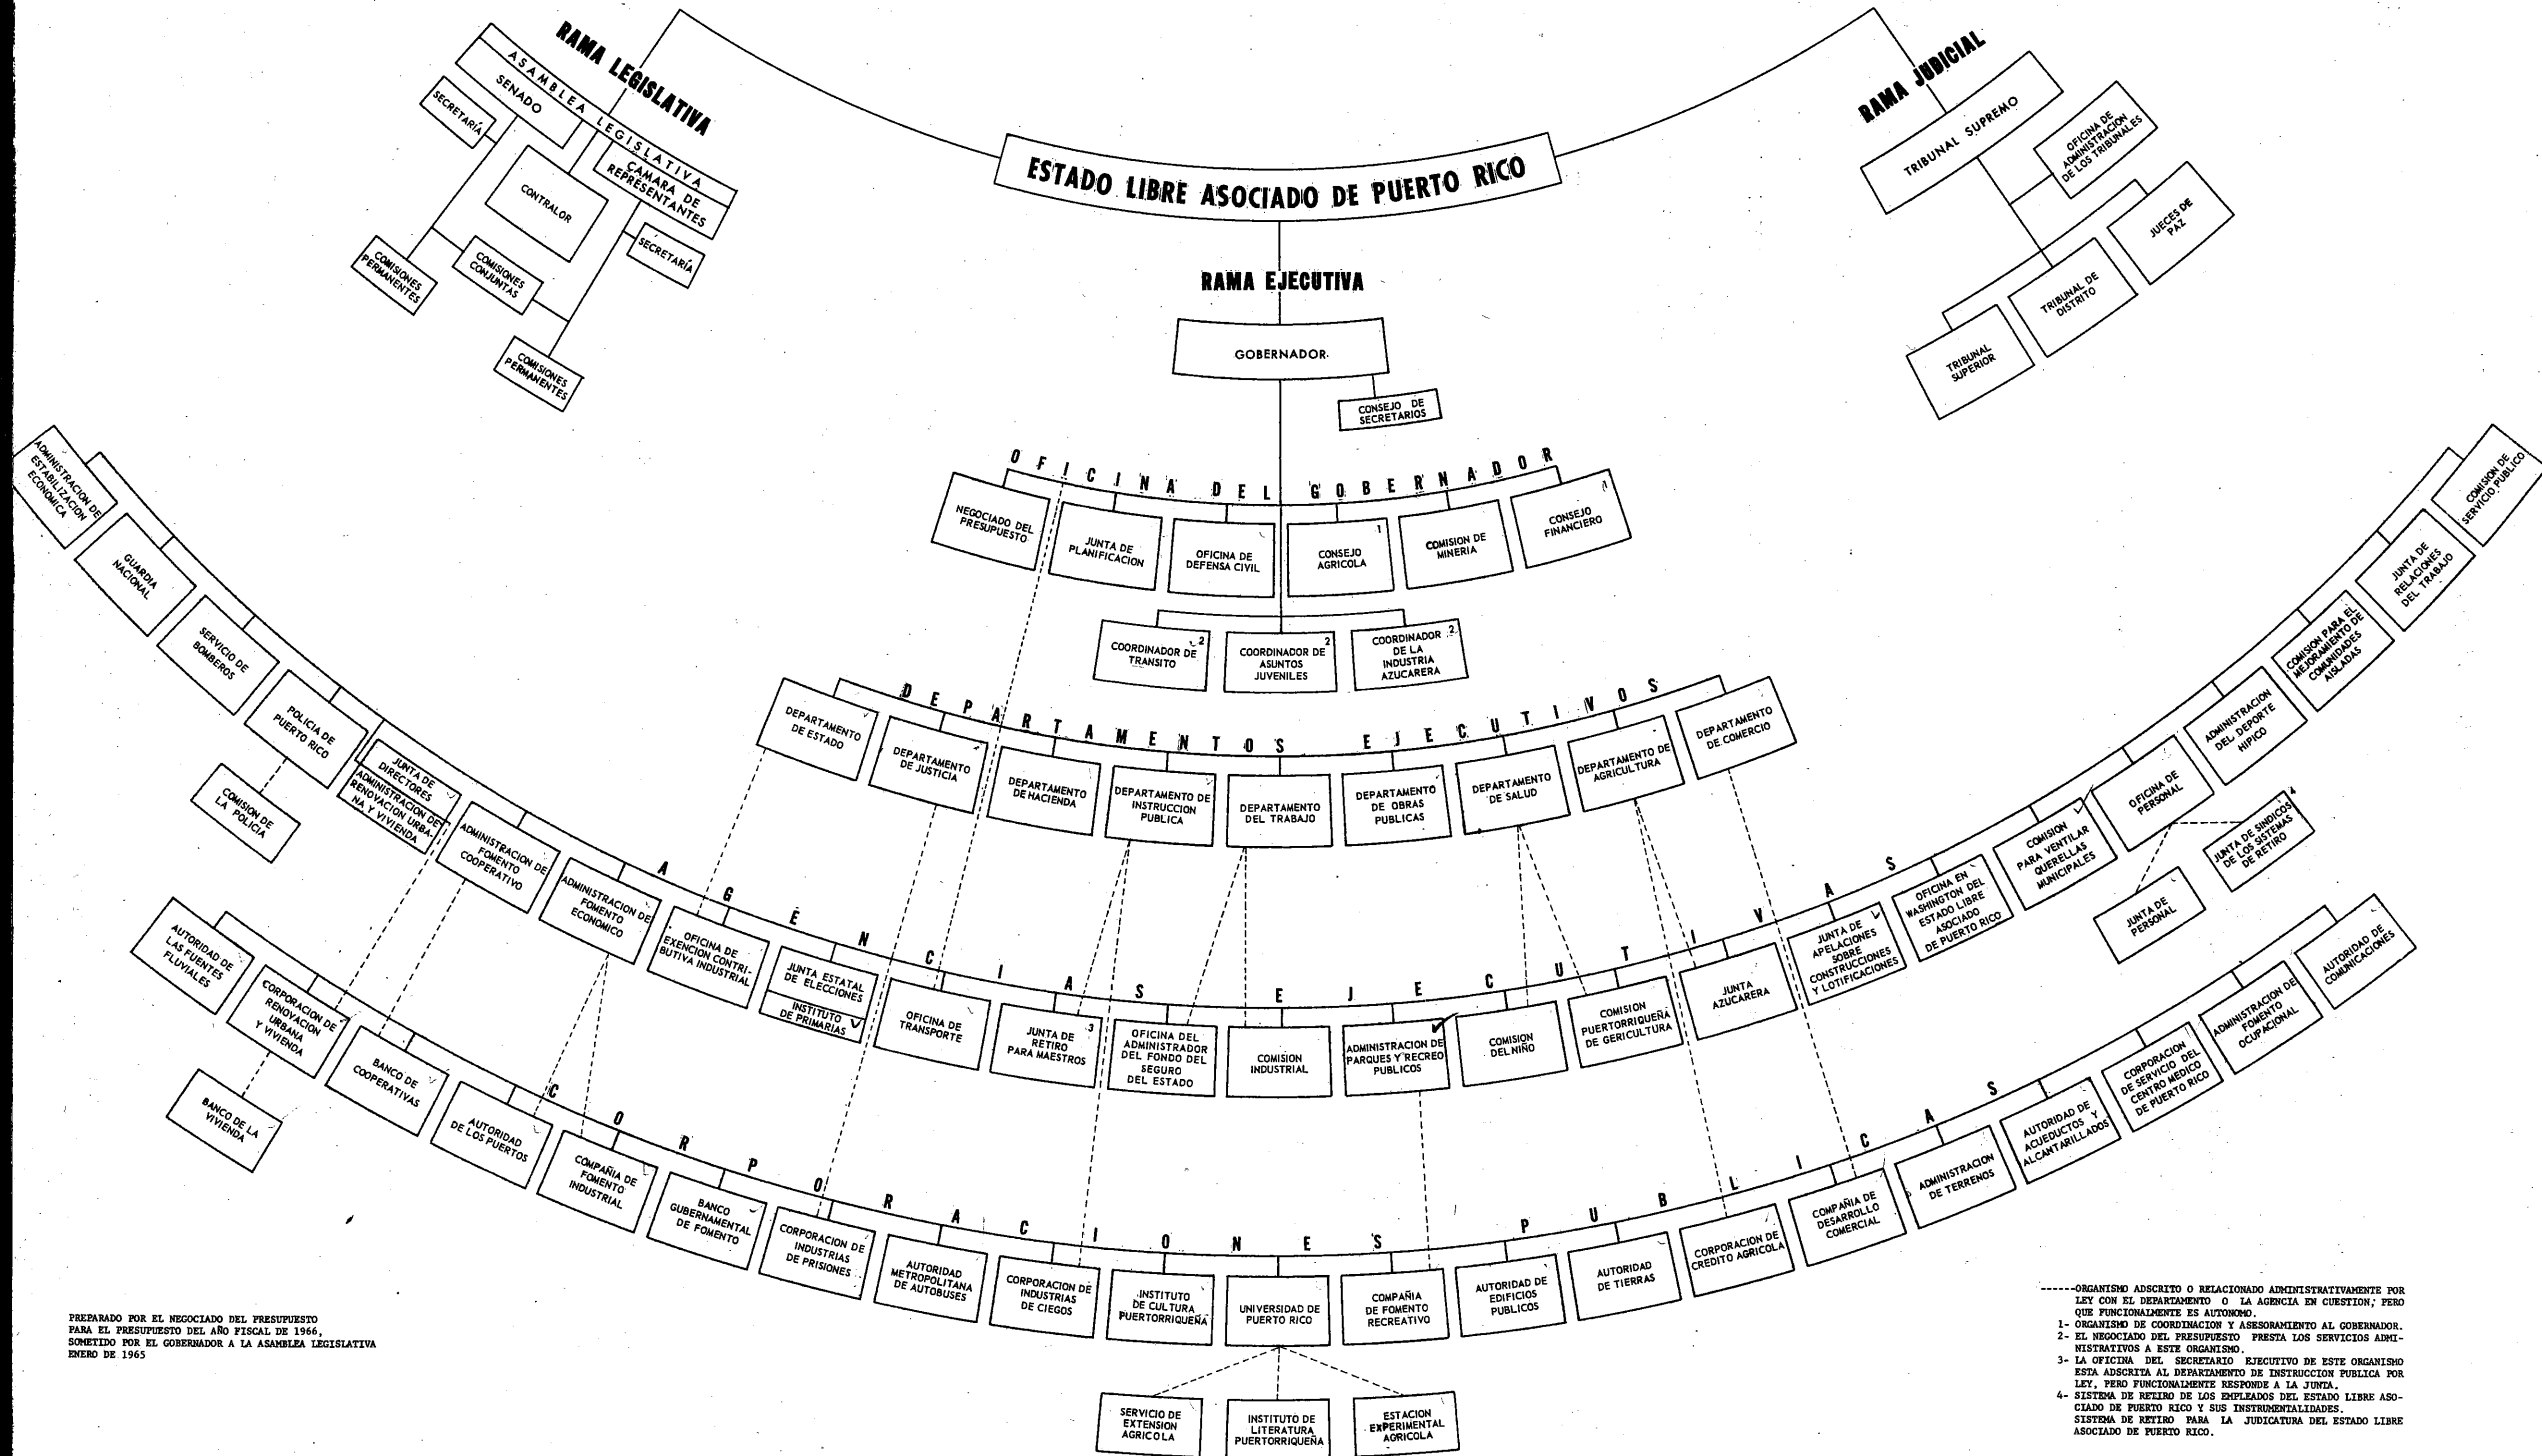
RAMA LEGISLATIVA

ASAMBLEA LEGISLATIVA

SENADO

SECRETARÍA

CONTRALOR

CAMARA DE REPRESENTANTES

SECRETARÍA

COMISIONES PERMANENTES

COMISIONES CONJUNTAS

COMISIONES PERMANENTES

ESTADO LIBRE ASOCIADO DE PUERTO RICO

RAMA JUDICIAL

TRIBUNAL SUPREMO

OFICINA DE ADMINISTRACION DE LOS TRIBUNALES

JUECES DE PAZ

TRIBUNAL DE DISTRITO

TRIBUNAL SUPERIOR

RAMA EJECUTIVA

GOBERNADOR

CONSEJO DE SECRETARIOS

OFICINA DEL GOBERNADOR

NEGOCIADO DEL PRESUPUESTO

JUNTA DE PLANIFICACION

OFICINA DE DEFENSA CIVIL

CONSEJO AGRICOLA 1

COMISION DE MINERIA

CONSEJO FINANCIERO 1

COORDINADOR DE TRANSITO 2

COORDINADOR DE ASUNTOS JUVENILES 2

COORDINADOR DE LA INDUSTRIA AZUCARERA 2

DEPARTAMENTOS EJECUTIVOS

DEPARTAMENTO DE ESTADO

DEPARTAMENTO DE JUSTICIA

DEPARTAMENTO DE HACIENDA

DEPARTAMENTO DE INSTRUCCION PUBLICA

DEPARTAMENTO DEL TRABAJO

DEPARTAMENTO DE OBRAS PUBLICAS

DEPARTAMENTO DE SALUD

DEPARTAMENTO DE AGRICULTURA

DEPARTAMENTO DE COMERCIO

ADMINISTRACION DE ESTABILIZACION ECONOMICA

GUARDIA NACIONAL

SERVICIO DE BOMBEROS

POLICIA DE PUERTO RICO

COMISION DE LA POLICIA

JUNTA DE DIRECTORES ADMINISTRACION DE RENOVACION URBANA Y VIVIENDA

ADMINISTRACION DE FOMENTO COOPERATIVO

ADMINISTRACION DE FOMENTO ECONOMICO

COMISION DE SERVICIO PUBLICO

JUNTA DE RELACIONES DEL TRABAJO

COMISION PARA EL MEJORAMIENTO DE COMUNIDADES AISLADAS

ADMINISTRACION DEL DEPORTE HIPICO

OFICINA DE PERSONAL

JUNTA DE SINDICOS DE LOS SISTEMAS DE RETIRO 4

JUNTA DE PERSONAL

AGENCIAS EJECUTIVAS

OFICINA DE EXENCION CONTRIBUTIVA INDUSTRIAL

JUNTA ESTATAL DE ELECCIONES

INSTITUTO DE PRIMARIAS

OFICINA DE TRANSPORTE

JUNTA DE RETIRO PARA MAESTROS 3

OFICINA DEL ADMINISTRADOR DEL FONDO DEL SEGURO DEL ESTADO

COMISION INDUSTRIAL

ADMINISTRACION DE PARQUES Y RECREO PUBLICOS

COMISION DEL NIÑO

COMISION PUERTORRIQUEÑA DE GERICULTURA

JUNTA AZUCARERA

JUNTA DE APELACIONES SOBRE CONSTRUCCIONES Y LOTIFICACIONES

OFICINA EN WASHINGTON DEL ESTADO LIBRE ASOCIADO DE PUERTO RICO

COMISION PARA VENTILAR QUERELLAS MUNICIPALES

AUTORIDAD DE LAS FUENTES FLUVIALES

CORPORACION DE RENOVACION URBANA Y VIVIENDA

BANCO DE LA VIVIENDA

BANCO DE COOPERATIVAS

CORPORACIONES PUBLICAS

AUTORIDAD DE LOS PUERTOS

COMPAÑIA DE FOMENTO INDUSTRIAL

BANCO GUBERNAMENTAL DE FOMENTO

CORPORACION DE INDUSTRIAS DE PRISIONES

AUTORIDAD METROPOLITANA DE AUTOBUSES

CORPORACION DE INDUSTRIAS DE CIEGOS

INSTITUTO DE CULTURA PUERTORRIQUEÑA

UNIVERSIDAD DE PUERTO RICO

COMPAÑIA DE FOMENTO RECREATIVO

AUTORIDAD DE EDIFICIOS PUBLICOS

AUTORIDAD DE TIERRAS

CORPORACION DE CREDITO AGRICOLA

COMPAÑIA DE DESARROLLO COMERCIAL

ADMINISTRACION DE TERRENOS

AUTORIDAD DE ACUEDUCTOS Y ALCANTARILLADOS

CORPORACION DE SERVICIO DEL CENTRO MEDICO DE PUERTO RICO

ADMINISTRACION DE FOMENTO OCUPACIONAL

AUTORIDAD DE COMUNICACIONES

SERVICIO DE EXTENSION AGRICOLA

INSTITUTO DE LITERATURA PUERTORRIQUEÑA

ESTACION EXPERIMENTAL AGRICOLA

PREPARADO POR EL NEGOCIADO DEL PRESUPUESTO PARA EL PRESUPUESTO DEL AÑO FISCAL DE 1966, SOMETIDO POR EL GOBERNADOR A LA ASAMBLEA LEGISLATIVA ENERO DE 1965

------ORGANISMO ADSCRITO O RELACIONADO ADMINISTRATIVAMENTE POR LEY CON EL DEPARTAMENTO O LA AGENCIA EN CUESTION, PERO QUE FUNCIONALMENTE ES AUTONOMO.
1- ORGANISMO DE COORDINACION Y ASESORAMIENTO AL GOBERNADOR.
2- EL NEGOCIADO DEL PRESUPUESTO PRESTA LOS SERVICIOS ADMINISTRATIVOS A ESTE ORGANISMO.
3- LA OFICINA DEL SECRETARIO EJECUTIVO DE ESTE ORGANISMO ESTA ADSCRITA AL DEPARTAMENTO DE INSTRUCCION PUBLICA POR LEY, PERO FUNCIONALMENTE RESPONDE A LA JUNTA.
4- SISTEMA DE RETIRO DE LOS EMPLEADOS DEL ESTADO LIBRE ASOCIADO DE PUERTO RICO Y SUS INSTRUMENTALIDADES.
SISTEMA DE RETIRO PARA LA JUDICATURA DEL ESTADO LIBRE ASOCIADO DE PUERTO RICO.